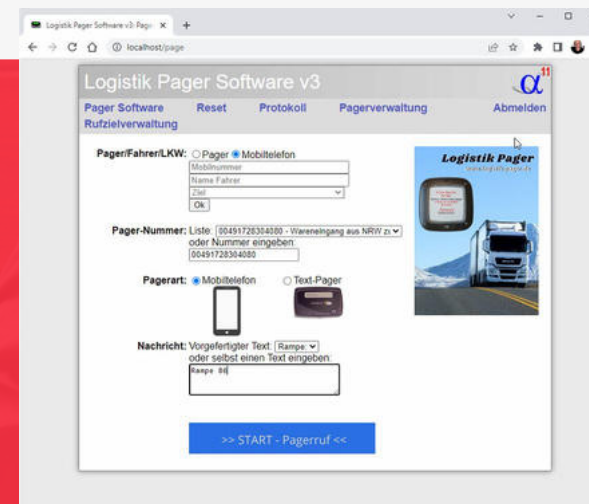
Logistik Pager Software v3: Pager ×  +

localhost/page

Logistik Pager Software v3

$\alpha^{11}$

Pager Software  Reset  Protokoll  Pagerverwaltung  Abmelden

Rufzielverwaltung

Pager/Fahrer/LKW: Pager Mobiltelefon

Mobilnummer

Name Fahrer

Ziel

Ok

Pager-Nummer: Liste: 00491728304080 - Wareneingang aus NRW zu

oder Nummer eingeben:

00491728304080

Pagerart: Mobiltelefon  Text-Pager

Nachricht: Vorgefertigter Text: Rampe:

oder selbst einen Text eingeben

Rampe 08

>> START - Pagerruf <<

Logistik Pager

www.logistikpager.de